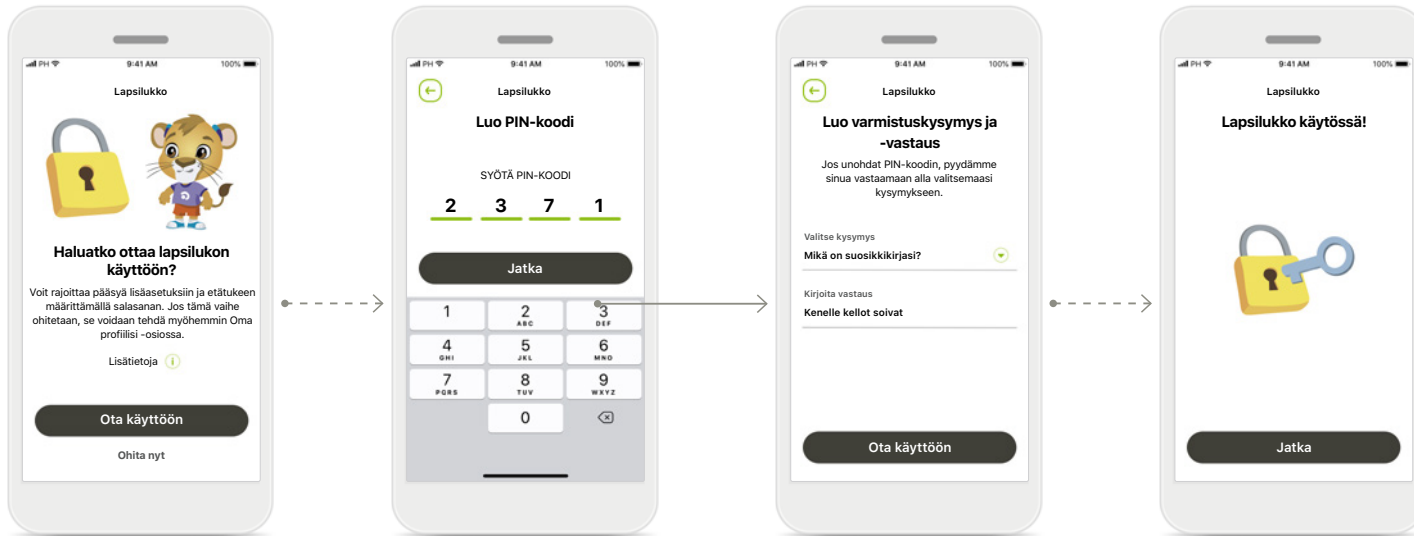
PH 9:41 AM 100%

Lapsilukko

Haluatko ottaa lapsilukon käyttöön?

Voit rajoittaa pääsyä lisäasetuksiin ja etätukeen määrittämällä salasanan. Jos tämä vaihe ohitetaan, se voidaan tehdä myöhemmin Oma profiilisi -osiossa.

Lisätietoja

Ota käyttöön

Ohita nyt

PH 9:41 AM 100%

Lapsilukko

Luo PIN-koodi

SYÖTÄ PIN-KOODI

2 3 7 1

Jatka

1
2 ABC
3 DEF
4 GHI
5 JKL
6 MNO
7 PQRS
8 TUV
9 WXYZ
0

PH 9:41 AM 100%

Lapsilukko

Luo varmistuskysymys ja -vastaus

Jos unohdat PIN-koodin, pyydämme sinua vastaamaan alla valitsemaasi kysymykseen.

Valitse kysymys
Mikä on suosikkikirjasi?

Kirjoita vastaus
Kenelle kellot soivat

Ota käyttöön

PH 9:41 AM 100%

Lapsilukko

Lapsilukko käytössä!

Jatka